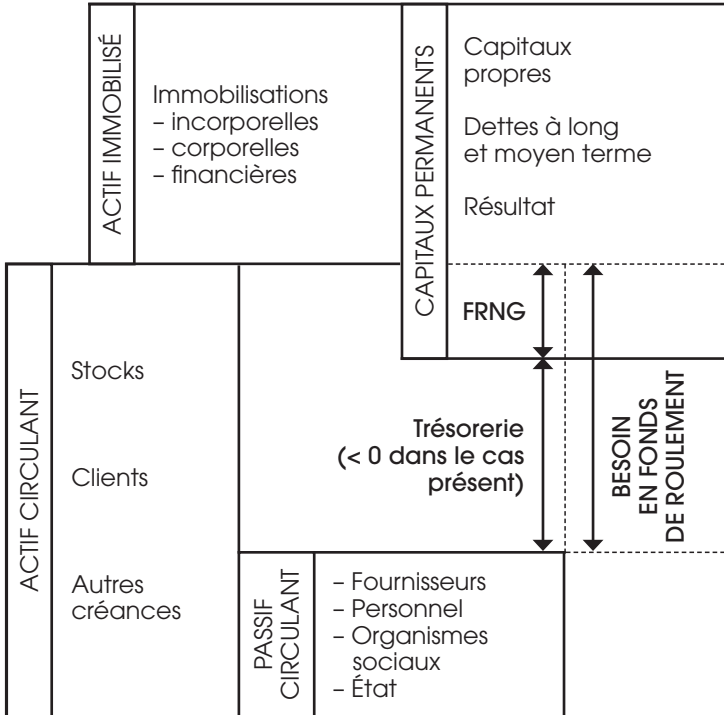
ACTIF IMMOBILISÉ

Immobilisations
– incorporelles
– corporelles
– financières

CAPITAUX PERMANENTS

Capitaux propres

Dettes à long et moyen terme

Résultat

FRNG

ACTIF CIRCULANT

Stocks

Clients

Autres créances

Trésorerie (< 0 dans le cas présent)

BESOIN EN FONDS DE ROULEMENT

PASSIF CIRCULANT

– Fournisseurs
– Personnel
– Organismes sociaux
– État